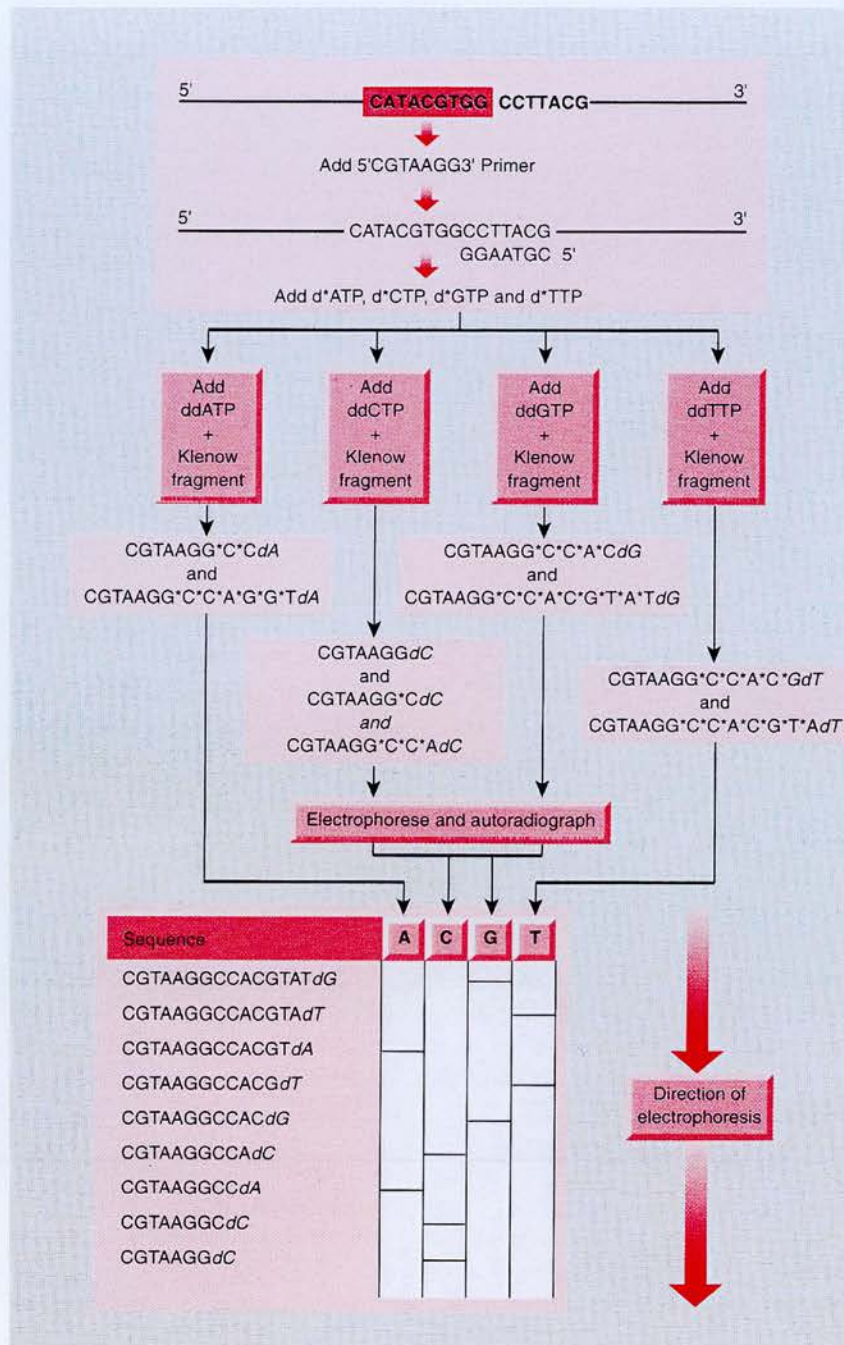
5' CATACGTGG CCTTACG 3'

Add 5'CGTAAGG3' Primer

5' CATACGTGGCCTTACG 3'
GGAATGC 5'

Add d*ATP, d*CTP, d*GTP and d*TTP

Add ddATP + Klenow fragment

Add ddCTP + Klenow fragment

Add ddGTP + Klenow fragment

Add ddTTP + Klenow fragment

CGTAAGG*C*C*dA*
and
CGTAAGG*C*C*A*G*G*T*dA*

CGTAAGG*C*C*A*C*dG*
and
CGTAAGG*C*C*A*C*G*T*A*T*dG*

CGTAAGG*dC*
and
CGTAAGG*C*dC*
*and*
CGTAAGG*C*C*A*dC*

CGTAAGG*C*C*A*C**GdT*
and
CGTAAGG*C*C*A*C*G*T*A*dT*

Electrophorese and autoradiograph

| Sequence | A | C | G | T |
|---|---|---|---|---|
| CGTAAGGCCACGTAT*dG* | | | | |
| CGTAAGGCCACGTA*dT* | | | | |
| CGTAAGGCCACGT*dA* | | | | |
| CGTAAGGCCACG*dT* | | | | |
| CGTAAGGCCAC*dG* | | | | |
| CGTAAGGCCA*dC* | | | | |
| CGTAAGGCC*dA* | | | | |
| CGTAAGGC*dC* | | | | |
| CGTAAGG*dC* | | | | |

Direction of electrophoresis